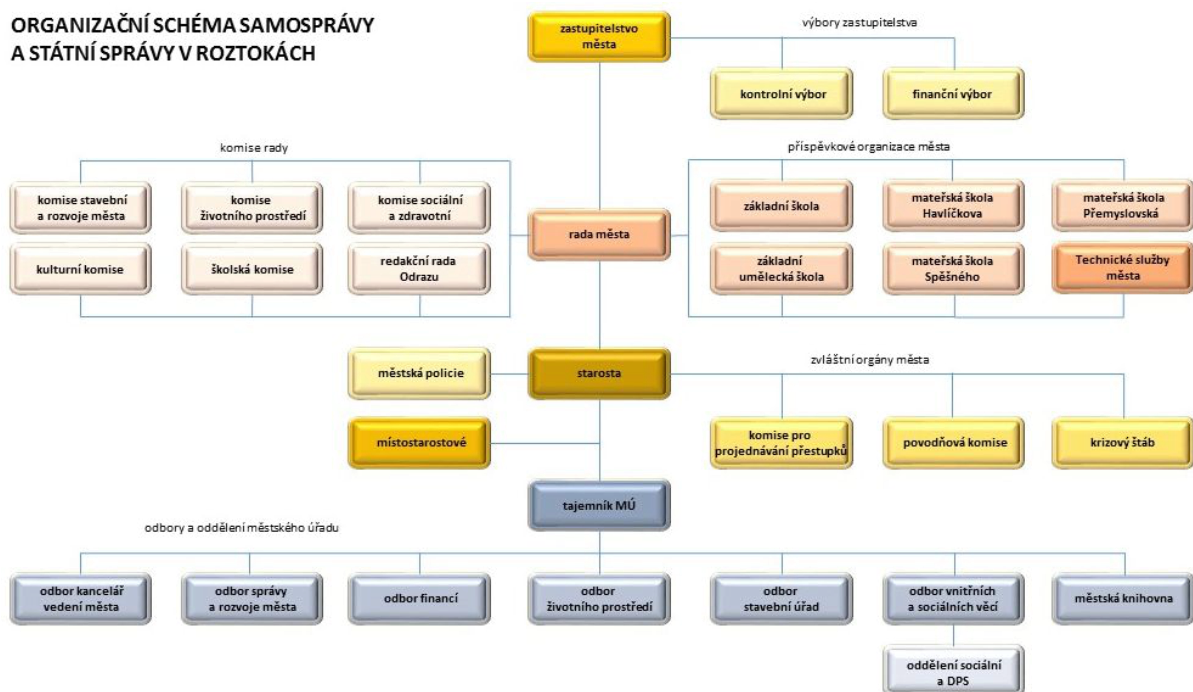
ORGANIZAČNÍ SCHÉMA SAMOSPRÁVY A STÁTNÍ SPRÁVY V ROZTOKÁCH

zastupitelstvo města

výbory zastupitelstva

kontrolní výbor

finanční výbor

komise rady

komise stavební a rozvoje města

komise životního prostředí

komise sociální a zdravotní

kulturní komise

školská komise

redakční rada Odrazu

rada města

příspěvkové organizace města

základní škola

mateřská škola Havlíčkova

mateřská škola Přemyslovská

základní umělecká škola

mateřská škola Spěšného

Technické služby města

městská policie

starosta

zvláštní orgány města

místostarostové

komise pro projednávání přestupků

povodňová komise

krizový štáb

tajemník MÚ

odbory a oddělení městského úřadu

odbor kancelář vedení města

odbor správy a rozvoje města

odbor financí

odbor životního prostředí

odbor stavební úřad

odbor vnitřních a sociálních věcí

městská knihovna

oddělení sociální a DPS